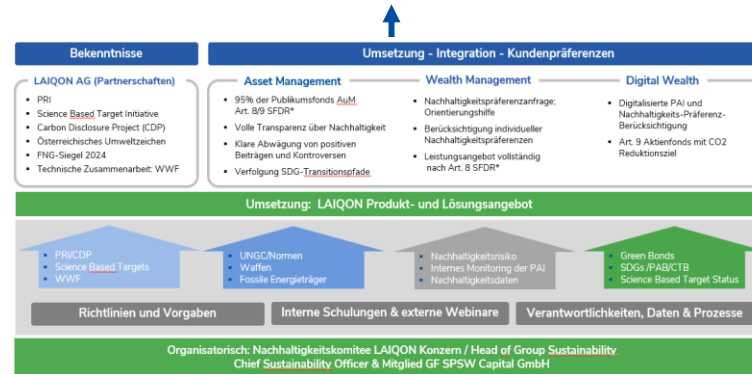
Bekenntnisse

Umsetzung - Integration - Kundenpräferenzen

LAIQON AG (Partnerschaften)

- PRI
- Science Based Target Initiative
- Carbon Disclosure Project (CDP)
- Österreichisches Umweltzeichen
- FNG-Siegel 2024
- Technische Zusammenarbeit: WWF

Asset Management

- 95% der Publikumsfonds AuM Art. 8/9 SFDR*
- Volle Transparenz über Nachhaltigkeit
- Klare Abwägung von positiven Beiträgen und Kontroversen
- Verfolgung SDG-Transitionspfade

Wealth Management

- Nachhaltigkeitspräferenzanfrage; Orientierungshilfe
- Berücksichtigung individueller Nachhaltigkeitspräferenzen
- Leistungsangebot vollständig nach Art. 8 SFDR*

Digital Wealth

- Digitalisierte PAI und Nachhaltigkeits-Präferenz-Berücksichtigung
- Art. 9 Aktienfonds mit CO2 Reduktionsziel

Umsetzung: LAIQON Produkt- und Lösungsangebot

- PRI/CDP
- Science Based Targets
- WWF

- UNGC/Normen
- Waffen
- Fossile Energieträger

- Nachhaltigkeitsrisiko
- Internes Monitoring der PAI
- Nachhaltigkeitsdaten

- Green Bonds
- SDGs /PAB/CTB
- Science Based Target Status

Richtlinien und Vorgaben

Interne Schulungen & externe Webinare

Verantwortlichkeiten, Daten & Prozesse

Organisatorisch: Nachhaltigkeitskomitee LAIQON Konzern / Head of Group Sustainability
Chief Sustainability Officer & Mitglied GF SPSW Capital GmbH